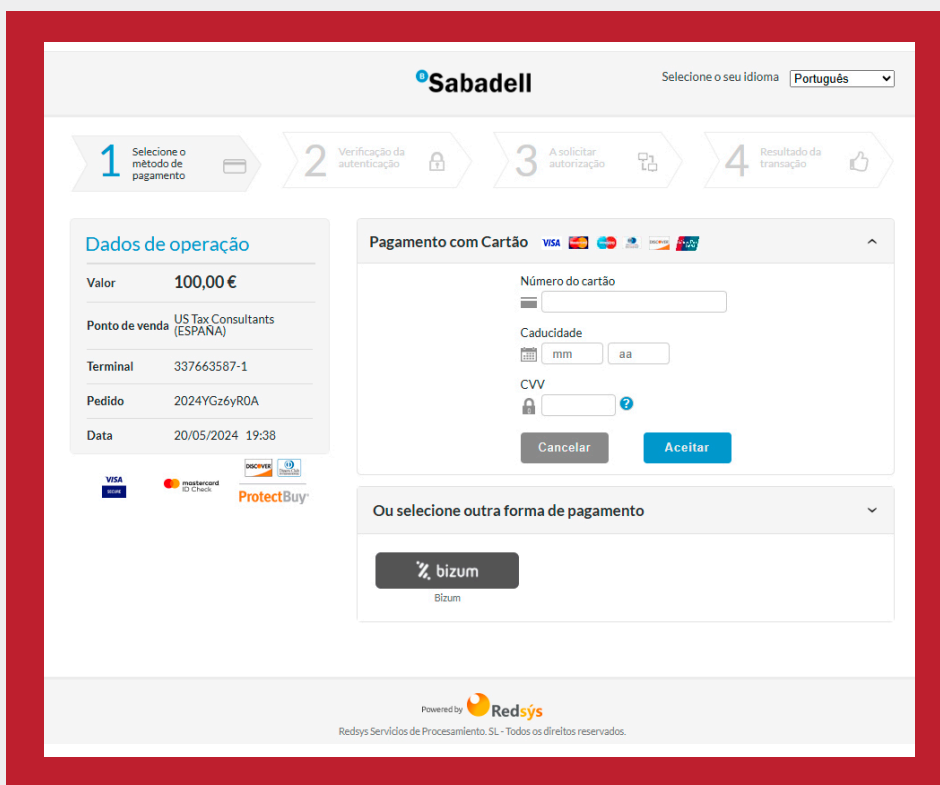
Sabadell

Selecione o seu idioma Português

1 Selecione o método de pagamento

2 Verificação da autenticação

3 A solicitar autorização

4 Resultado da transação

Dados de operação

Valor 100,00 €

Ponto de venda US Tax Consultants (ESPAÑA)

Terminal 337663587-1

Pedido 2024YGz6yR0A

Data 20/05/2024 19:38

VISA SECURE

mastercard ID Check

DISCOVER

ProtectBuy

Pagamento com Cartão

VISA

Número do cartão

Caducidade

mm aa

CVV

Cancelar Aceitar

Ou selecione outra forma de pagamento

bizum

Bizum

Powered by Redsys

Redsys Servicios de Procesamiento. SL - Todos os direitos reservados.